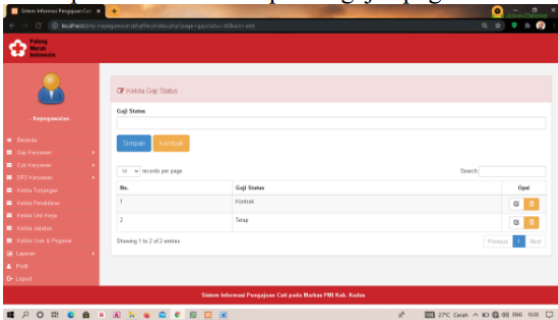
Sistem Informasi Penggajian Cuti ×

localhost/sip-kepegawaian/profile/index.php?page=gajistatus-dtlbach-add

Palang Merah Indonesia

- Kepegawaian -

Beranda
Gaji Karyawan
Cuti Karyawan
SPD Karyawan
Kelola Tunjangan
Kelola Pendidikan
Kelola Unit Kerja
Kelola Jabatan
Kelola User & Pegawai
Laporan
Profil
Logout

Kelola Gaji Status

Gaji Status

Simpan Kembali

10 records per page

Search:

| No. | Gaji Status | Opsi |
|---|---|---|
| 1 | Kontrak | |
| 2 | Tetap | |

Showing 1 to 2 of 2 entries

Previous 1 Next

Sistem Informasi Penggajian Cuti pada Markas PMI Kab. Kudus

27°C Cerah ENG